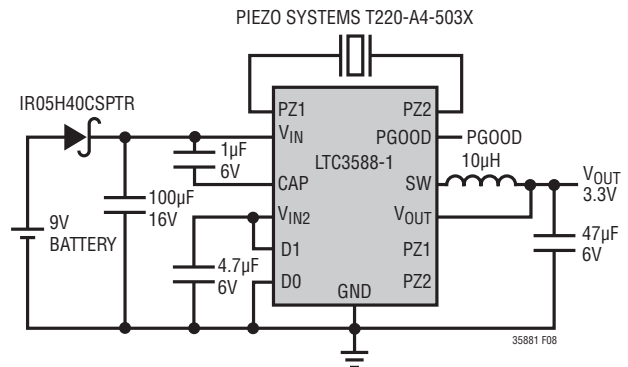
PIEZO SYSTEMS T220-A4-503X

IR05H40CSPTR

PZ1
PZ2
$V_{IN}$
PGOOD
PGOOD
1µF
6V
LTC3588-1
CAP
SW
10µH
$V_{OUT}$
3.3V
100µF
16V
9V
BATTERY
$V_{IN2}$
$V_{OUT}$
D1
PZ1
47µF
6V
4.7µF
6V
D0
PZ2
GND

35881 F08